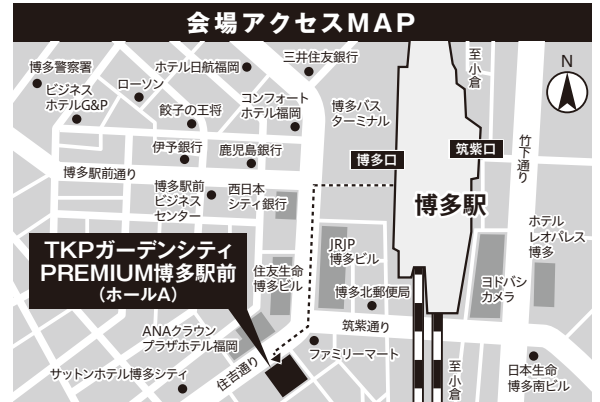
会場アクセスMAP

博多警察署
ビジネスホテルG&P
ローソン
ホテル日航福岡
三井住友銀行
至小倉
N
餃子の王将
コンフォートホテル福岡
博多バスターミナル
伊予銀行
鹿児島銀行
博多口
筑紫口
竹下通り
博多駅前通り
博多駅前ビジネスセンター
西日本シティ銀行
博多駅
ホテルレオパレス博多
TKPガーデンシティPREMIUM博多駅前
（ホールA）
JRJP博多ビル
住友生命博多ビル
ヨドバシカメラ
博多北郵便局
ANAクラウンプラザホテル福岡
筑紫通り
ファミリーマート
住吉通り
至小倉
日本生命博多南ビル
サットンホテル博多シティ